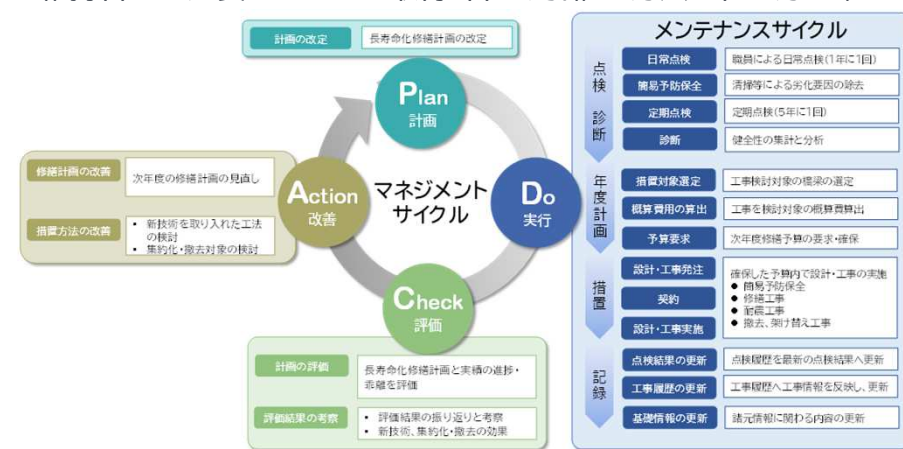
計画の改定　長寿命化修繕計画の改定

Plan
計画

修繕計画の改善　次年度の修繕計画の見直し

措置方法の改善
• 新技術を取り入れた工法の検討
• 集約化・撤去対象の検討

Action
改善

マネジメントサイクル

Do
実行

Check
評価

計画の評価　長寿命化修繕計画と実績の進捗・乖離を評価

評価結果の考察
• 評価結果の振り返りと考察
• 新技術、集約化・撤去の効果

メンテナンスサイクル

点検
診断

日常点検　職員による日常点検(1年に1回)
簡易予防保全　清掃等による劣化要因の除去
定期点検　定期点検(5年に1回)
診断　健全性の集計と分析

年度計画

措置対象選定　工事検討対象の橋梁の選定
概算費用の算出　工事を検討対象の概算費算出
予算要求　次年度修繕予算の要求・確保

措置

設計・工事発注
契約
設計・工事実施

確保した予算内で設計・工事の実施
● 簡易予防保全
● 修繕工事
● 耐震工事
● 撤去、架け替え工事

記録

点検結果の更新　点検履歴を最新の点検結果へ更新
工事履歴の更新　工事履歴へ工事情報を反映し、更新
基礎情報の更新　諸元情報に関わる内容の更新